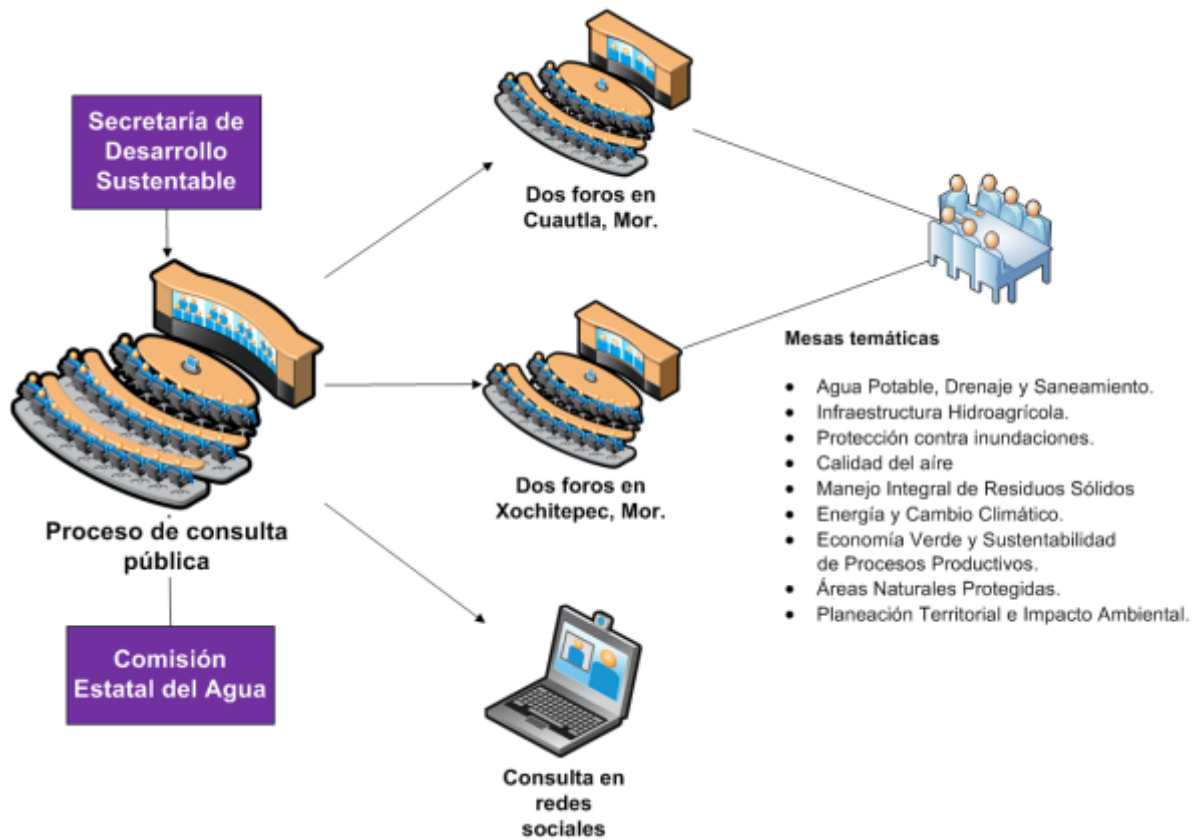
Secretaría de Desarrollo Sustentable

Proceso de consulta pública

Comisión Estatal del Agua

Dos foros en Cuautla, Mor.

Dos foros en Xochitepec, Mor.

Consulta en redes sociales

Mesas temáticas

- Agua Potable, Drenaje y Saneamiento.
- Infraestructura Hidroagrícola.
- Protección contra inundaciones.
- Calidad del aíre
- Manejo Integral de Residuos Sólidos
- Energía y Cambio Climático.
- Economía Verde y Sustentabilidad de Procesos Productivos.
- Áreas Naturales Protegidas.
- Planeación Territorial e Impacto Ambiental.